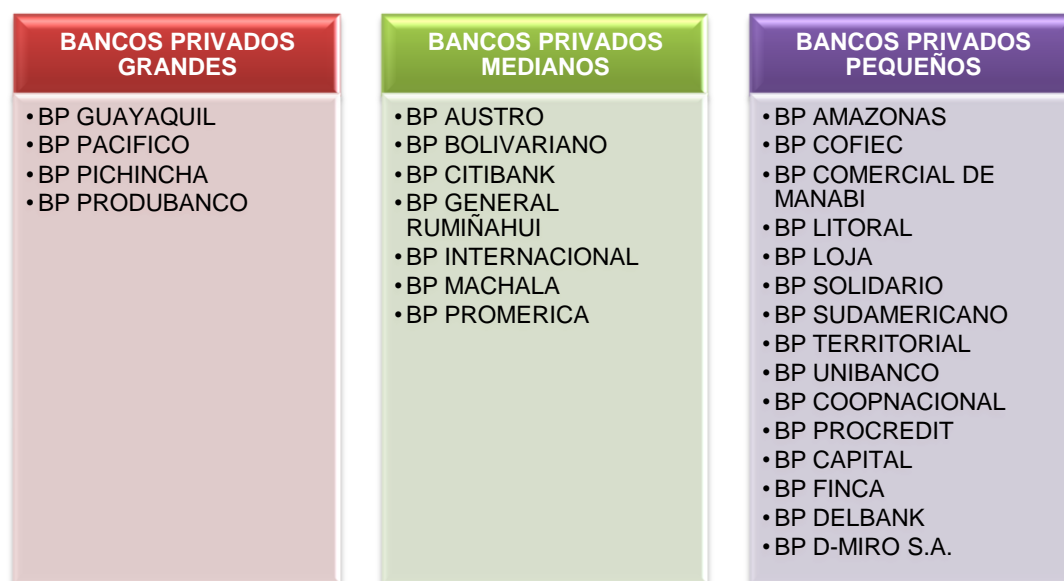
BANCOS PRIVADOS GRANDES

• BP GUAYAQUIL
• BP PACIFICO
• BP PICHINCHA
• BP PRODUBANCO

BANCOS PRIVADOS MEDIANOS

• BP AUSTRO
• BP BOLIVARIANO
• BP CITIBANK
• BP GENERAL RUMIÑAHUI
• BP INTERNACIONAL
• BP MACHALA
• BP PROMERICA

BANCOS PRIVADOS PEQUEÑOS

• BP AMAZONAS
• BP COFIEC
• BP COMERCIAL DE MANABI
• BP LITORAL
• BP LOJA
• BP SOLIDARIO
• BP SUDAMERICANO
• BP TERRITORIAL
• BP UNIBANCO
• BP COOPNACIONAL
• BP PROCREDIT
• BP CAPITAL
• BP FINCA
• BP DELBANK
• BP D-MIRO S.A.